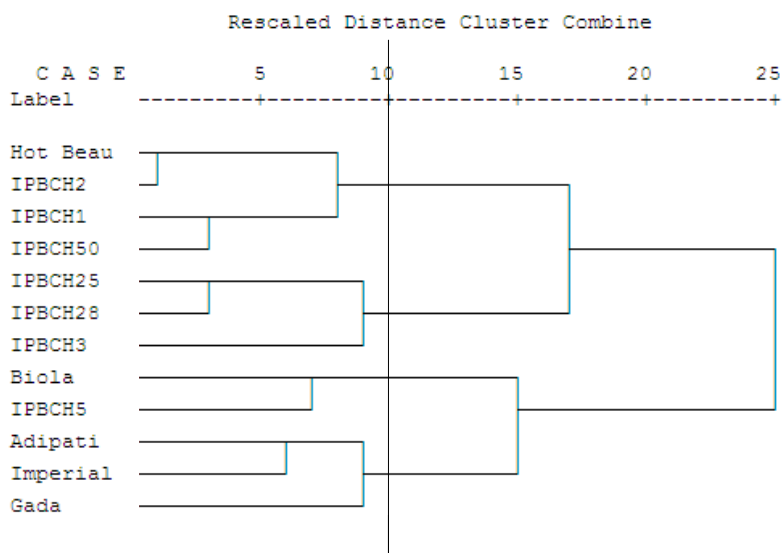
Rescaled Distance Cluster Combine

C A S E 5 10 15 20 25
Label ---------+---------+---------+---------+---------+

Hot Beau
IPBCH2
IPBCH1
IPBCH50
IPBCH25
IPBCH28
IPBCH3
Biola
IPBCH5
Adipati
Imperial
Gada